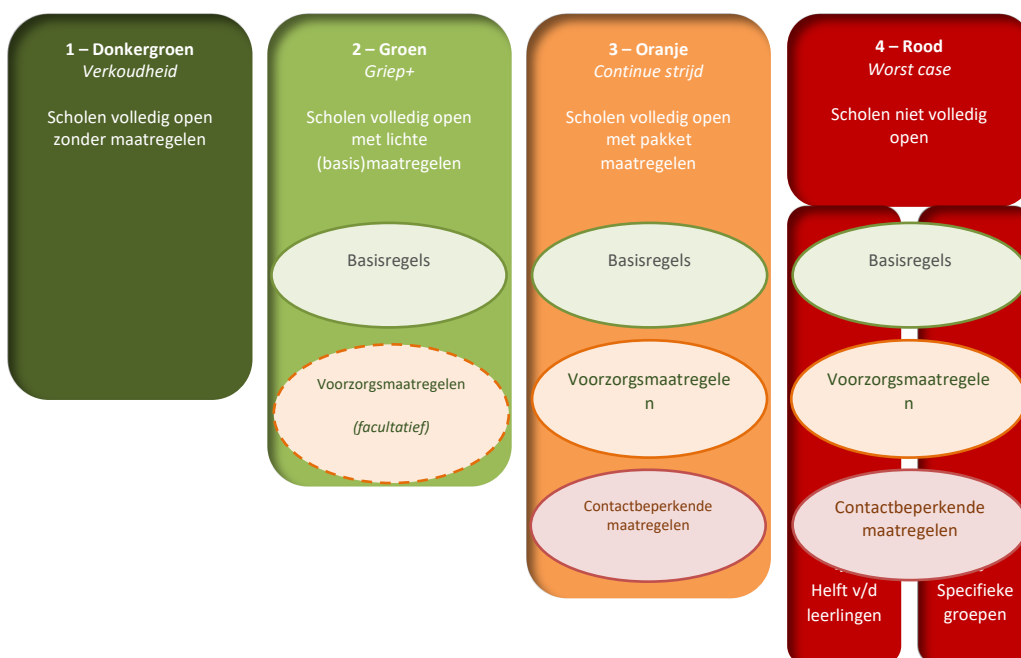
1 – Donkergroen
*Verkoudheid*

Scholen volledig open zonder maatregelen

2 – Groen
*Griep+*

Scholen volledig open met lichte (basis)maatregelen

Basisregels

Voorzorgsmaatregelen

*(facultatief)*

3 – Oranje
*Continue strijd*

Scholen volledig open met pakket maatregelen

Basisregels

Voorzorgsmaatregelen

Contactbeperkende maatregelen

4 – Rood
*Worst case*

Scholen niet volledig open

Basisregels

Voorzorgsmaatregelen

Contactbeperkende maatregelen

Helft v/d leerlingen

Specifieke groepen